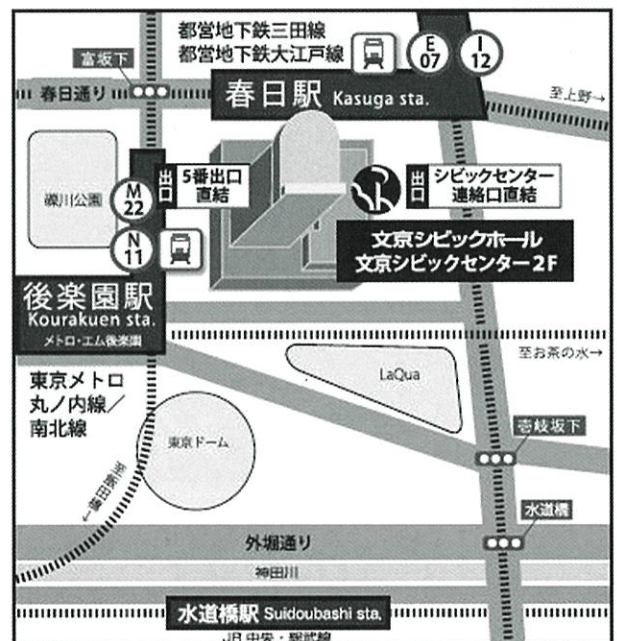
都営地下鉄三田線
都営地下鉄大江戸線
E 07
I 12
富坂下
春日通り
春日駅 Kasuga sta.
至上野→
礫川公園
出口
5番出口直結
出口
シビックセンター連絡口直結
M 22
N 11
文京シビックホール
文京シビックセンター2F
後楽園駅
Kourakuen sta.
メトロ・エム後楽園
至お茶の水→
LaQua
東京メトロ
丸ノ内線／
南北線
壱岐坂下
東京ドーム
至飯田橋
水道橋
外堀通り
神田川
水道橋駅 Suidoubashi sta.
JR 中央・総武線